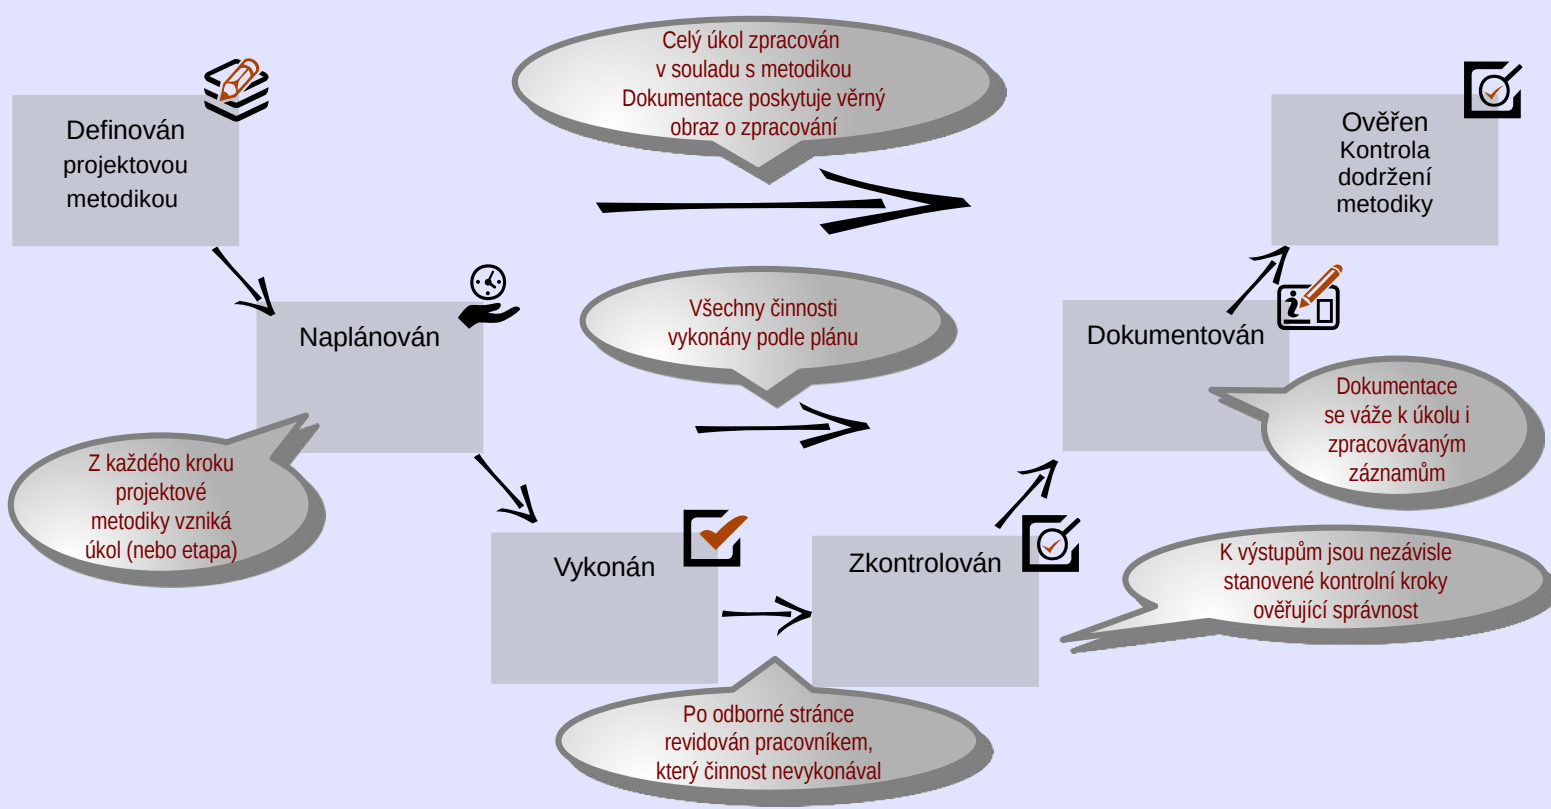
Definován projektovou metodikou

Celý úkol zpracován v souladu s metodikou Dokumentace poskytuje věrný obraz o zpracování

Ověřen Kontrola dodržení metodiky

Naplánován

Všechny činnosti vykonány podle plánu

Dokumentován

Dokumentace se váže k úkolu i zpracovávaným záznamům

Z každého kroku projektové metodiky vzniká úkol (nebo etapa)

Vykonán

Zkontrolován

K výstupům jsou nezávisle stanovené kontrolní kroky ověřující správnost

Po odborné stránce revidován pracovníkem, který činnost nevykonával